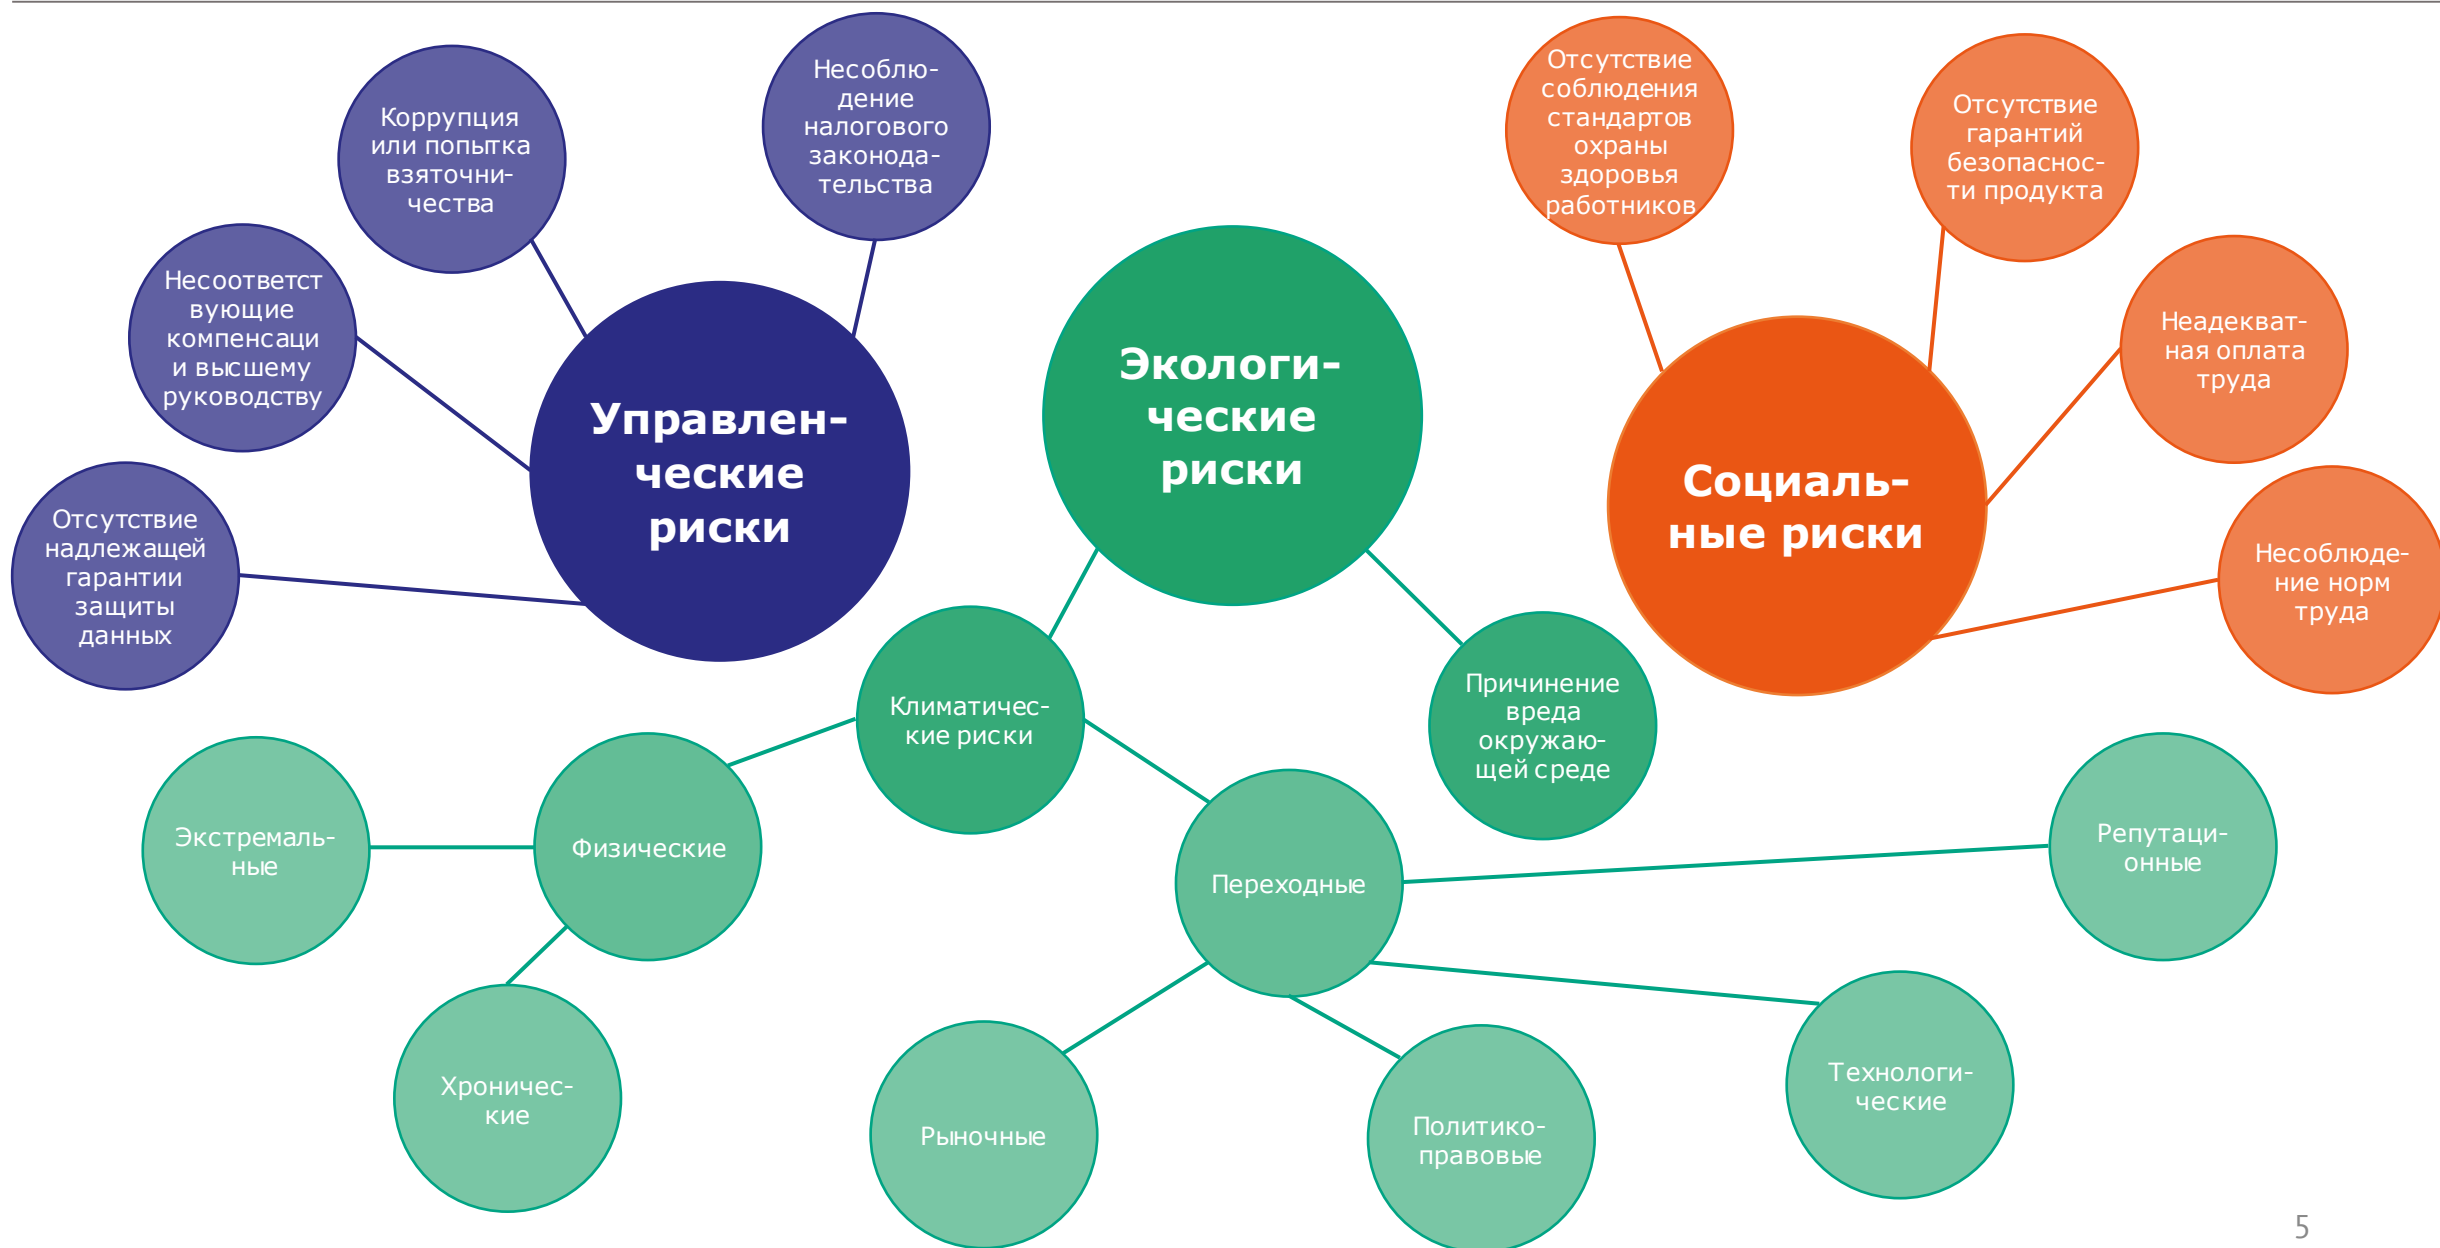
Коррупция или попытка взяточничества

Несоблюдение налогового законодательства

Несоответствующие компенсаци и высшему руководству

Отсутствие надлежащей гарантии защиты данных

Управленческие риски

Экологические риски

Отсутствие соблюдения стандартов охраны здоровья работников

Отсутствие гарантий безопасности продукта

Неадекватная оплата труда

Социальные риски

Несоблюдение норм труда

Климатические риски

Причинение вреда окружающей среде

Экстремальные

Физические

Переходные

Репутационные

Хронические

Рыночные

Политико-правовые

Технологические

5